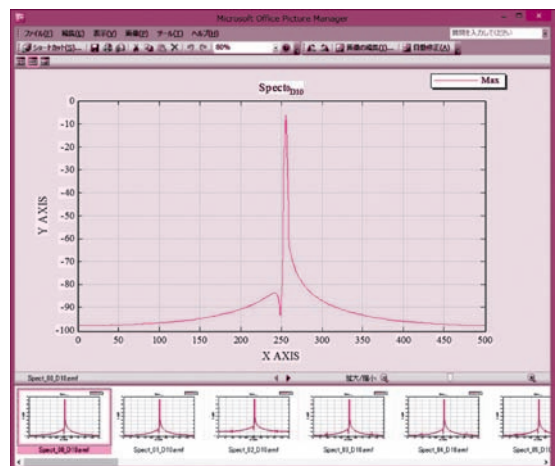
Microsoft Office Picture Manager

ファイル(F) 編集(E) 表示(V) 画像(P) ツール(T) ヘルプ(H)

質問を入力してください

ショートカット(S)... 80% 画像の編集(D)... 自動修正(A)

Spect$_{D10}$

Max

0
-10
-20
-30
-40
-50
-60
-70
-80
-90
-100

Y AXIS

0 50 100 150 200 250 300 350 400 450 500

X AXIS

Spect_00_D10.emf

拡大/縮小:

Spect_00_D10.emf Spect_01_D10.emf Spect_02_D10.emf Spect_03_D10.emf Spect_04_D10.emf Spect_05_D1